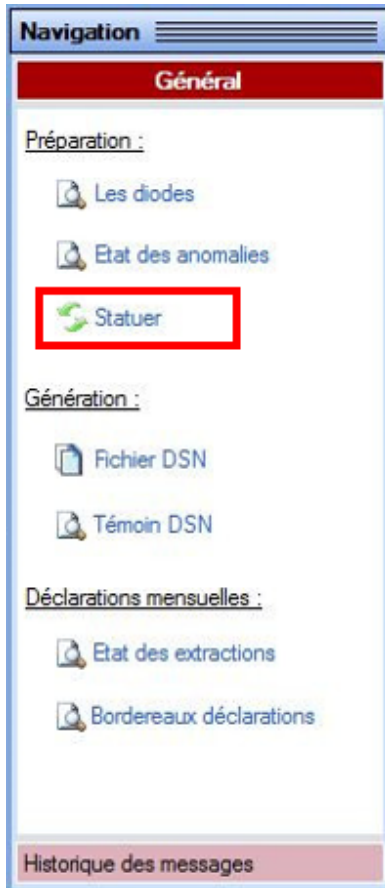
Navigation

Général

Préparation :

Les diodes

Etat des anomalies

Statuer

Génération :

Fichier DSN

Témoin DSN

Déclarations mensuelles :

Etat des extractions

Bordereaux déclarations

Historique des messages